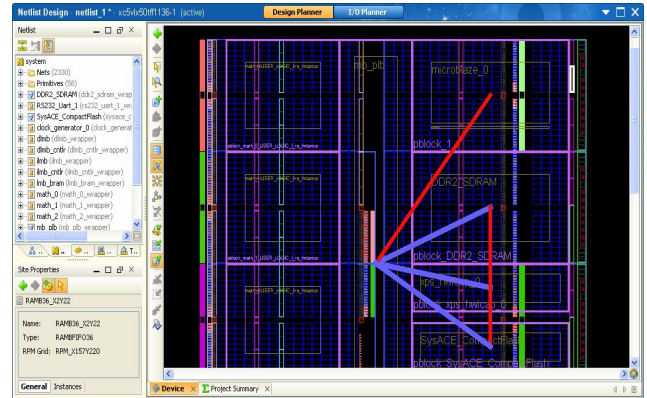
Netlist Design netlist_1 * xc5vlx50tff1136-1 (active)
Design Planner
I/O Planner

Netlist
system
Nets (2330)
Primitives (58)
DDR2_SDRAM (ddr2_sdram_wrap
RS232_Uart_1 (rs232_uart_1_wr
SysACE_CompactFlash (sysace_c
clock_generator_0 (clock_generat
dlmb (dlmb_wrapper)
dlmb_cntlr (dlmb_cntlr_wrapper)
ilmb (ilmb_wrapper)
ilmb_cntlr (ilmb_cntlr_wrapper)
lmb_bram (lmb_bram_wrapper)
math_0 (math_0_wrapper)
math_1 (math_1_wrapper)
math_2 (math_2_wrapper)
mb_plb (mb_plb_wrapper)

Site Properties
RAMB36_X2Y22
Name: RAMB36_X2Y22
Type: RAMBFIFO36
RPM Grid: RPM_X157Y220
General Instances

mb_plb
microblaze_0
pblock_1
DDR2_SDRAM
pblock_DDR2_SDRAM
xps_timer_0
pblock_xps_timer_0
SysACE_CompactFlash
pblock_SysACE_CompactFlash

Device
Project Summary